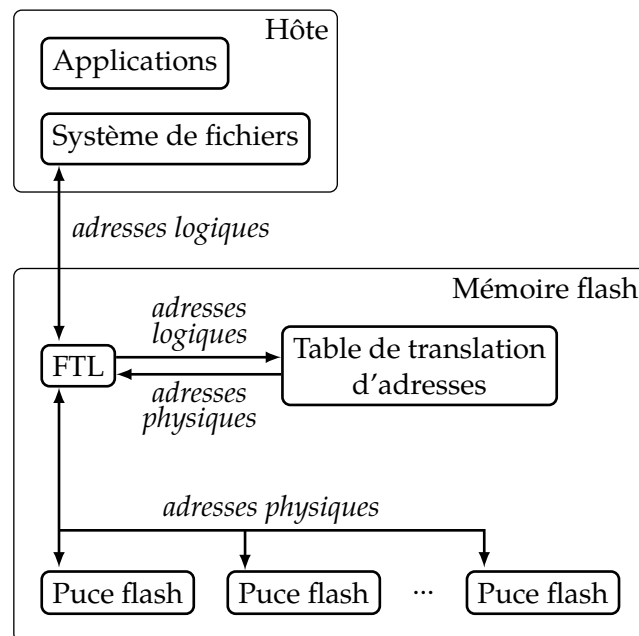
Hôte

Applications

Système de fichiers

adresses logiques

Mémoire flash

adresses logiques

FTL

Table de translation d'adresses

adresses physiques

adresses physiques

Puce flash

Puce flash

...

Puce flash